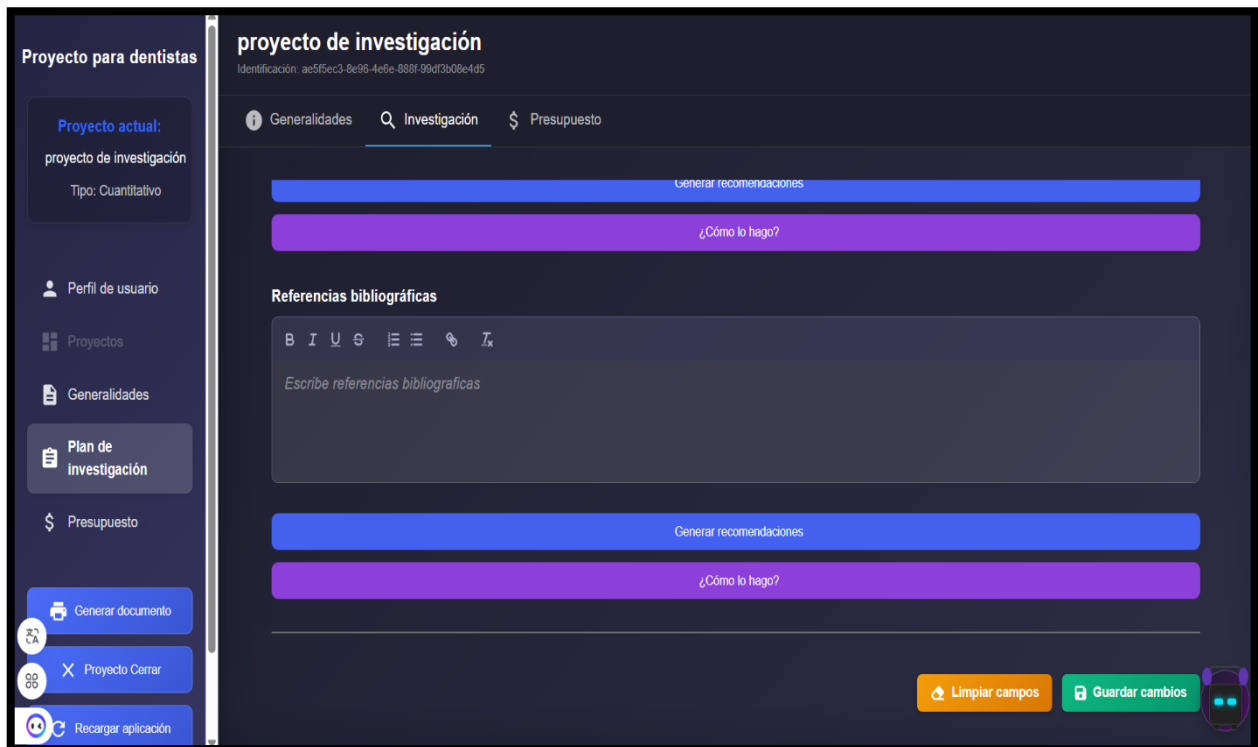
Proyecto para dentistas

Proyecto actual:
proyecto de investigación
Tipo: Cuantitativo

Perfil de usuario
Proyectos
Generalidades
Plan de investigación
Presupuesto

Generar documento
Proyecto Cerrar
Recargar aplicación

proyecto de investigación
Identificación: ae5f5ec3-8e96-4e6e-888f-99df3b08e4d5

Generalidades
Investigación
Presupuesto

Generar recomendaciones
¿Cómo lo hago?

Referencias bibliográficas

B I U S

Escribe referencias bibliograficas

Generar recomendaciones
¿Cómo lo hago?

Limpiar campos
Guardar cambios